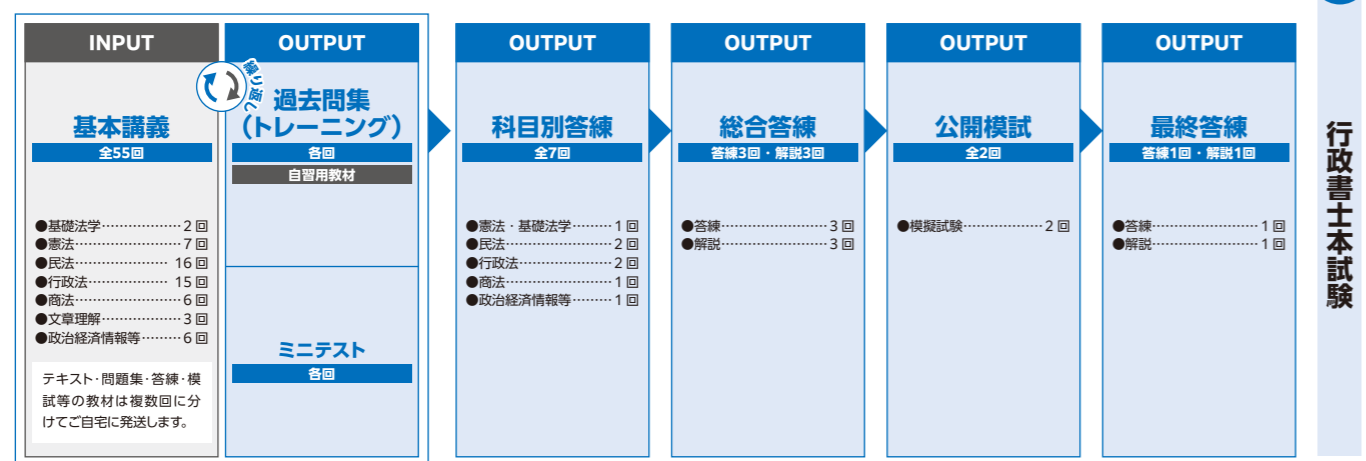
INPUT

基本講義
全55回

●基礎法学……………… 2回
●憲法…………………… 7回
●民法…………………… 16回
●行政法………………… 15回
●商法…………………… 6回
●文章理解……………… 3回
●政治経済情報等……… 6回

テキスト・問題集・答練・模試等の教材は複数回に分けてご自宅に発送します。

OUTPUT

繰り返し

過去問集
(トレーニング)
各回
自習用教材

ミニテスト
各回

OUTPUT

科目別答練
全7回

●憲法・基礎法学……… 1回
●民法…………………… 2回
●行政法………………… 2回
●商法…………………… 1回
●政治経済情報等……… 1回

OUTPUT

総合答練
答練3回・解説3回

●答練…………………… 3回
●解説…………………… 3回

OUTPUT

公開模試
全2回

●模擬試験……………… 2回

OUTPUT

最終答練
答練1回・解説1回

●答練…………………… 1回
●解説…………………… 1回

行政書士本試験